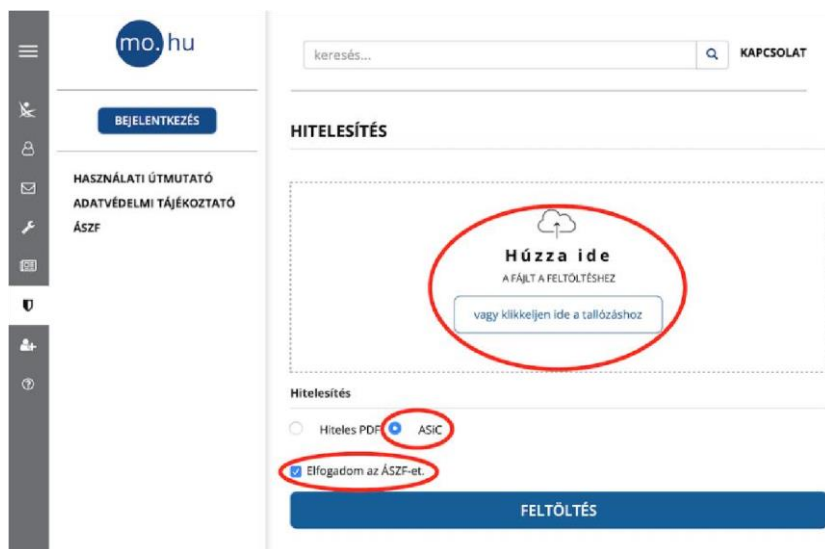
mo.hu

BEJELENTKEZÉS

HASZNÁLATI ÚTMUTATÓ
ADATVÉDELMI TÁJÉKOZTATÓ
ÁSZF

keresés...

KAPCSOLAT

HITELESÍTÉS

Húzza ide
A FÁJLT A FELTÖLTÉSHEZ

vagy klikkeljen ide a tallózáshoz

Hitelesítés

Hiteles PDF ASIC

Elfogadom az ÁSZF-et.

FELTÖLTÉS